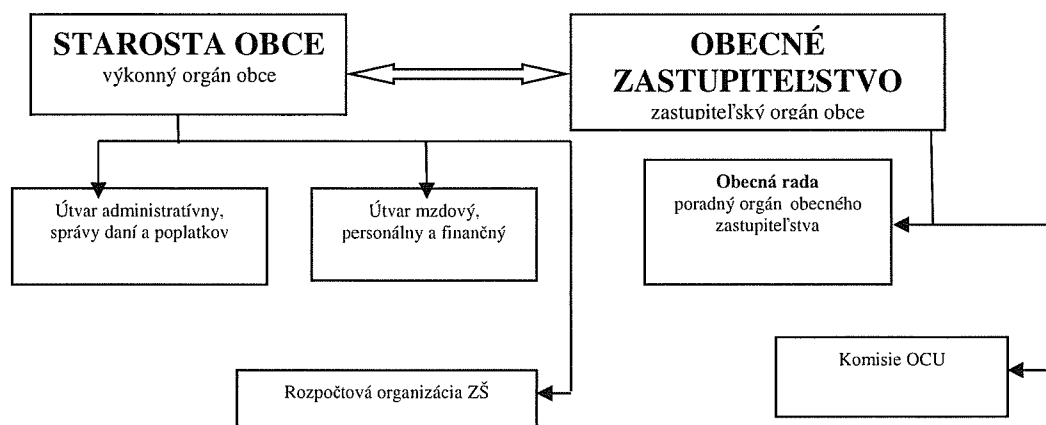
STAROSTA OBCE
výkonný orgán obce

OBECNÉ ZASTUPITEĽSTVO
zastupiteľský orgán obce

Útvar administratívny, správy daní a poplatkov

Útvar mzdový, personálny a finančný

Obecná rada
poradný orgán obecného zastupiteľstva

Komisie OCU

Rozpočtová organizácia ZŠ